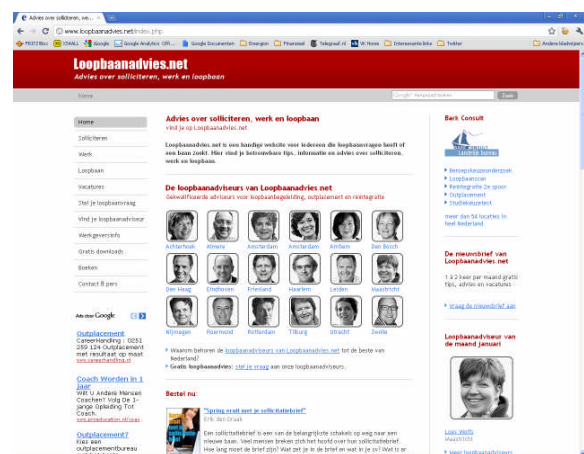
Advies over solliciteren, we... ×

www.loopbaanadvies.net/index.php

PROTEMain | GMAIL | Google Analytics GRI... | Google Documenten | Energien | Financieel | Telegraaf.nl | W: Home | Interessante links | Trekker | Andere bladwijzers

Loopbaanadvies.net
Advies over solliciteren, werk en loopbaan

Home

Zoek

Home
Solliciteren
Werk
Loopbaan
Vacatures
Stel je loopbaanvraag
Vind je loopbaanadviseur
Werkgevercentrum
Gratis downloads
Boeken
Contact & pers

Ads door Google

Outplacement
CareerHandling : 0251 259 124 Outplacement met resultaat op maat
www.careerhandling.nl

Coach Worden in 1 Jaar
Wilt U Andere Mensen Coachen? Volg De 1-jarige Opleiding Tot Coach.
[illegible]

Outplacement?
Kies een outplacementbureau

Advies over solliciteren, werk en loopbaan
Vind je op Loopbaanadvies.net

Loopbaanadvies.net is een handige website voor iedereen die loopbaanvragen heeft of een baan zoekt. Hier vind je betrouwbare tips, informatie en advies over solliciteren, werk en loopbaan.

De loopbaanadviseurs van Loopbaanadvies.net
Gekwalificeerde adviseurs voor loopbaanbegeleiding, outplacement en reïntegratie

Achterhoek | Almere | Amsterdam | Amsterdam | Arnhem | Den Bosch
Den Haag | Eindhoven | Friesland | Haarlem | Leiden | Maastricht
Nijmegen | Roermond | Rotterdam | Tilburg | Utrecht | Zwolle

Waarom behoren de loopbaanadviseurs van Loopbaanadvies.net tot de beste van Nederland?
Gratis loopbaanadvies: stel je vraag aan onze loopbaanadviseurs.

Bestel nu:

"Spring eruit met je sollicitatiebrief"
Erik Jan Druak

Een sollicitatiebrief is een van de belangrijkste schakels op weg naar een nieuwe baan. Veel mensen breken zich het hoofd over hun sollicitatiebrief. Hoe lang moet de brief zijn? Wat zet je in de brief en wat in je cv? Wat is er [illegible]

Bark Consult

Landelijk bureau

Beroepskeuzeonderzoek
Loopbaancoach
Reïntegratie 2e spoor
Outplacement
Studiekeuzetest

meer dan 54 locaties in heel Nederland

De nieuwsbrief van Loopbaanadvies.net
1 à 2 keer per maand gratis tips, advies en vacatures

Vraag de nieuwsbrief aan

Loopbaanadviseur van de maand januari

Loes Werts
Maastricht

Meer loopbaanadviseurs